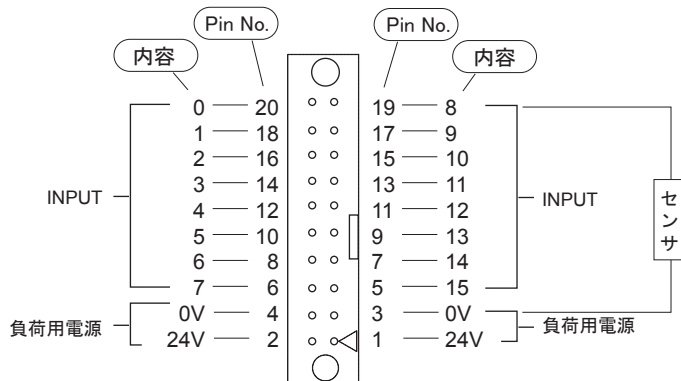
Pin No.
内容

| 内容 | Pin No. | Pin No. | 内容 |
|---|---|---|---|
| 0 | 20 | 19 | 8 |
| 1 | 18 | 17 | 9 |
| 2 | 16 | 15 | 10 |
| 3 | 14 | 13 | 11 |
| 4 | 12 | 11 | 12 |
| 5 | 10 | 9 | 13 |
| 6 | 8 | 7 | 14 |
| 7 | 6 | 5 | 15 |
| 0V | 4 | 3 | 0V |
| 24V | 2 | 1 | 24V |

INPUT
INPUT
負荷用電源
負荷用電源
センサ